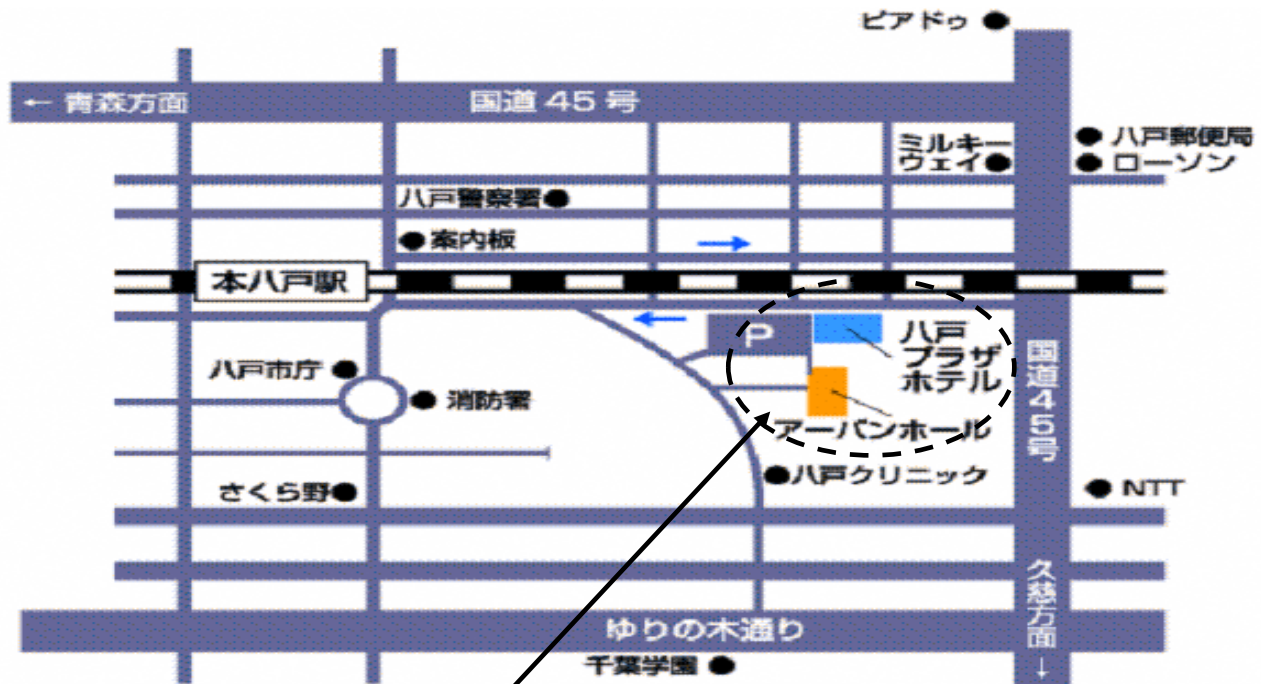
ピアドゥ

← 青森方面

国道 45 号

ミルキーウェイ

八戸郵便局

ローソン

八戸警察署

案内板

本八戸駅

P

八戸プラザホテル

国道45号

八戸市庁

消防署

アーバンホール

八戸クリニック

さくら野

NTT

久慈方面 ↓

ゆりの木通り

千葉学園